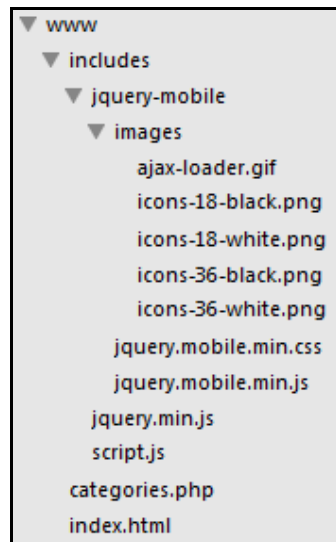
▼ www
▼ includes
▼ jquery-mobile
▼ images
ajax-loader.gif
icons-18-black.png
icons-18-white.png
icons-36-black.png
icons-36-white.png
jquery.mobile.min.css
jquery.mobile.min.js
jquery.min.js
script.js
categories.php
index.html